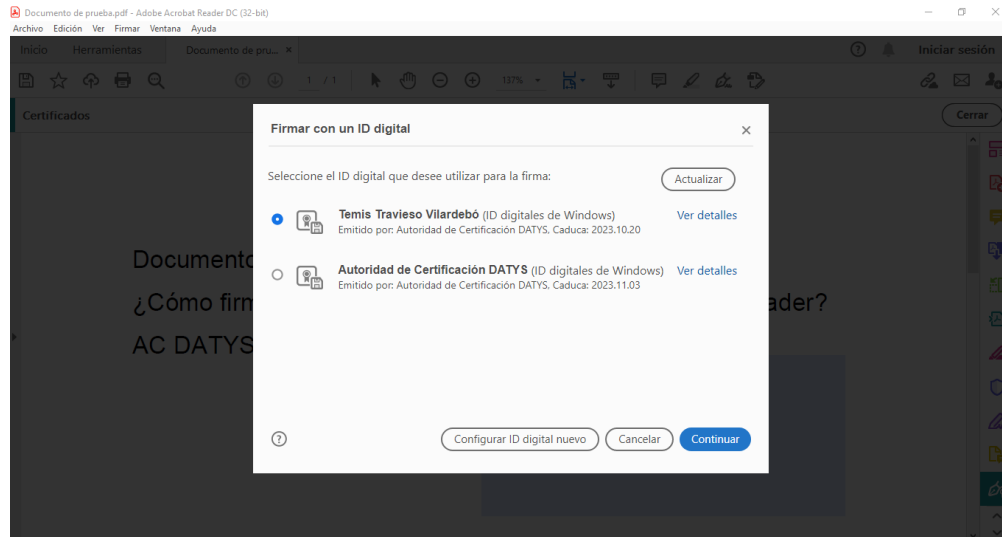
Documento de prueba.pdf - Adobe Acrobat Reader DC (32-bit)
Archivo Edición Ver Firmar Ventana Ayuda
Inicio Herramientas Documento de pru... ×
Iniciar sesión
1 / 1 137%
Certificados
Cerrar

Documento
¿Cómo firm ader?
AC DATYS

Firmar con un ID digital ×

Seleccione el ID digital que desee utilizar para la firma:
Actualizar

Temis Travieso Vilardebó (ID digitales de Windows)
Emitido por: Autoridad de Certificación DATYS, Caduca: 2023.10.20
Ver detalles

Autoridad de Certificación DATYS (ID digitales de Windows)
Emitido por: Autoridad de Certificación DATYS, Caduca: 2023.11.03
Ver detalles

Configurar ID digital nuevo Cancelar Continuar